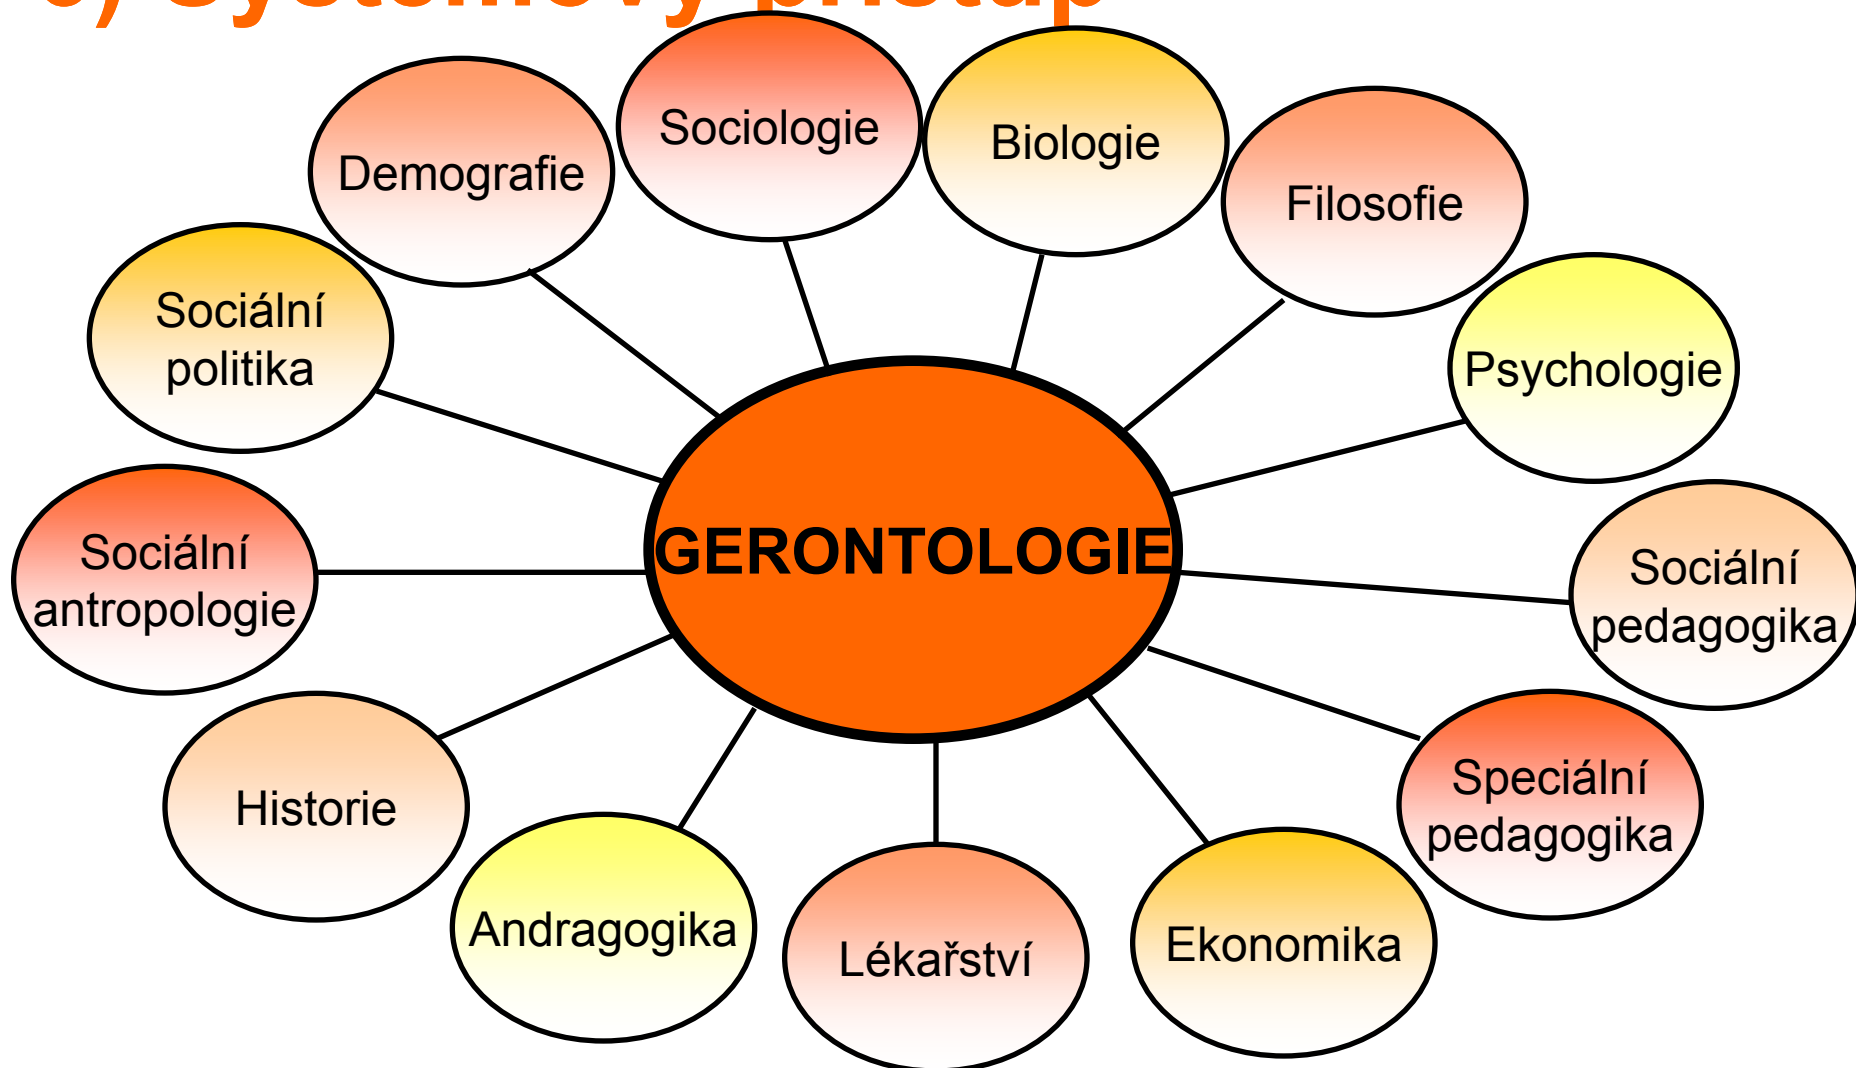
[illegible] přístup

GERONTOLOGIE

Demografie

Sociologie

Biologie

Filosofie

Sociální politika

Psychologie

Sociální antropologie

Sociální pedagogika

Historie

Speciální pedagogika

Andragogika

Lékařství

Ekonomika